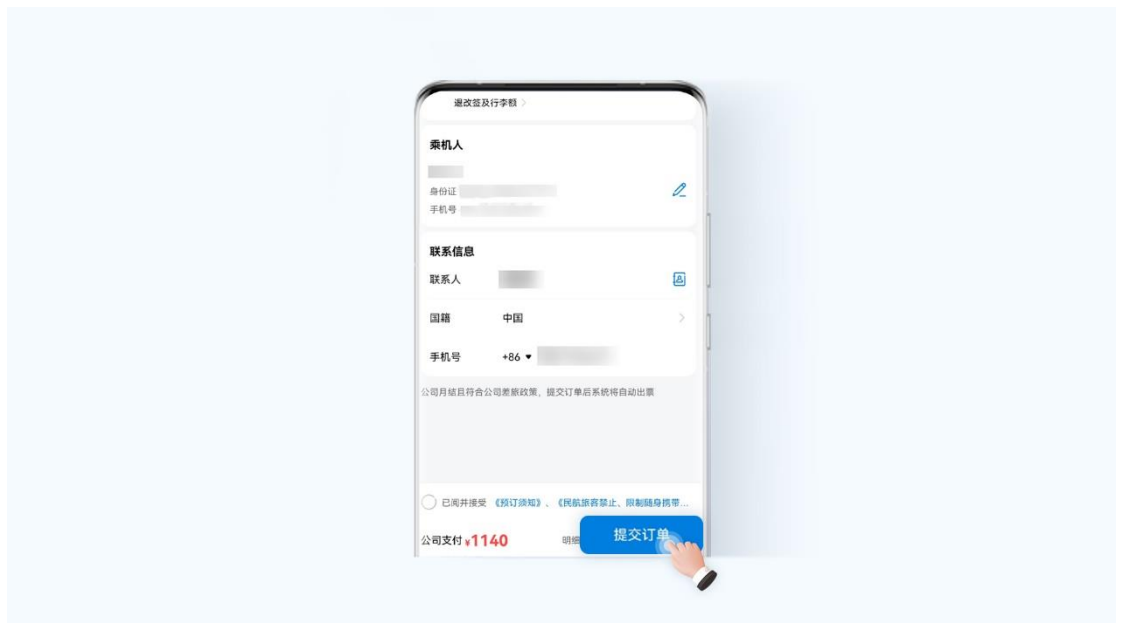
退改签及行李额 >

乘机人

身份证

手机号

联系信息

联系人

国籍 中国

手机号 +86

公司月结且符合公司差旅政策，提交订单后系统将自动出票

已阅并接受《预订须知》、《民航旅客禁止、限制随身携带...

公司支付 ¥1140 明细

提交订单